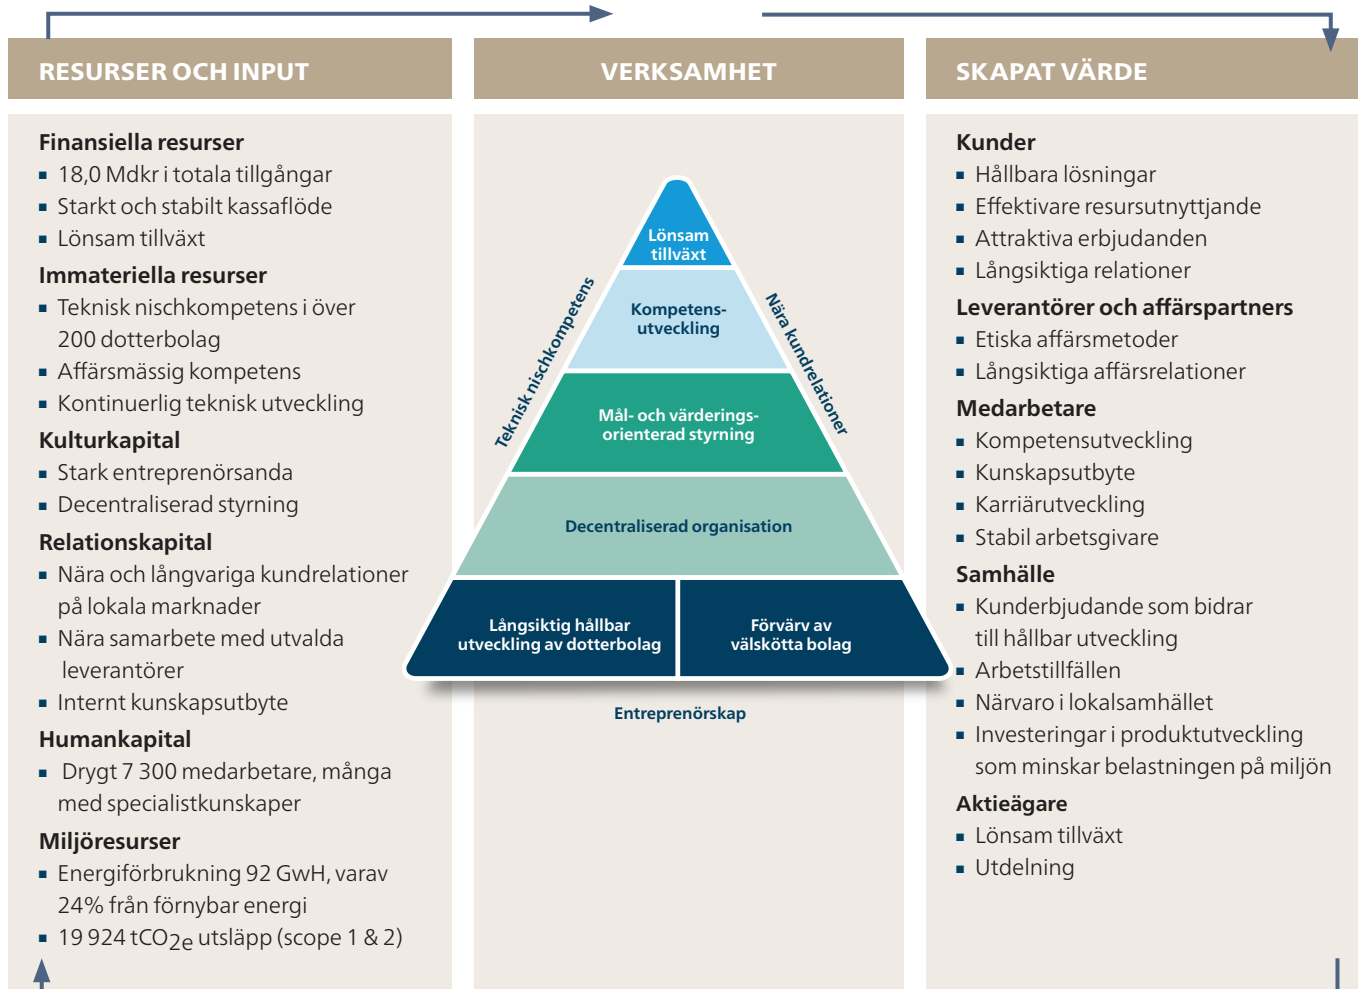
RESURSER OCH INPUT

Finansiella resurser
▪ 18,0 Mdkr i totala tillgångar
▪ Starkt och stabilt kassaflöde
▪ Lönsam tillväxt

Immateriella resurser
▪ Teknisk nischkompetens i över 200 dotterbolag
▪ Affärsmässig kompetens
▪ Kontinuerlig teknisk utveckling

Kulturkapital
▪ Stark entreprenörsanda
▪ Decentraliserad styrning

Relationskapital
▪ Nära och långvariga kundrelationer på lokala marknader
▪ Nära samarbete med utvalda leverantörer
▪ Internt kunskapsutbyte

Humankapital
▪ Drygt 7 300 medarbetare, många med specialistkunskaper

Miljöresurser
▪ Energiförbrukning 92 GwH, varav 24% från förnybar energi
▪ 19 924 $tCO_{2e}$ utsläpp (scope 1 & 2)

VERKSAMHET

Lönsam tillväxt
Kompetens-utveckling
Mål- och värderings-orienterad styrning
Decentraliserad organisation
Långsiktig hållbar utveckling av dotterbolag
Förvärv av välskötta bolag
Teknisk nischkompetens
Nära kundrelationer
Entreprenörskap

SKAPAT VÄRDE

Kunder
▪ Hållbara lösningar
▪ Effektivare resursutnyttjande
▪ Attraktiva erbjudanden
▪ Långsiktiga relationer

Leverantörer och affärspartners
▪ Etiska affärsmetoder
▪ Långsiktiga affärsrelationer

Medarbetare
▪ Kompetensutveckling
▪ Kunskapsutbyte
▪ Karriärutveckling
▪ Stabil arbetsgivare

Samhälle
▪ Kunderbjudande som bidrar till hållbar utveckling
▪ Arbetstillfällen
▪ Närvaro i lokalsamhället
▪ Investeringar i produktutveckling som minskar belastningen på miljön

Aktieägare
▪ Lönsam tillväxt
▪ Utdelning